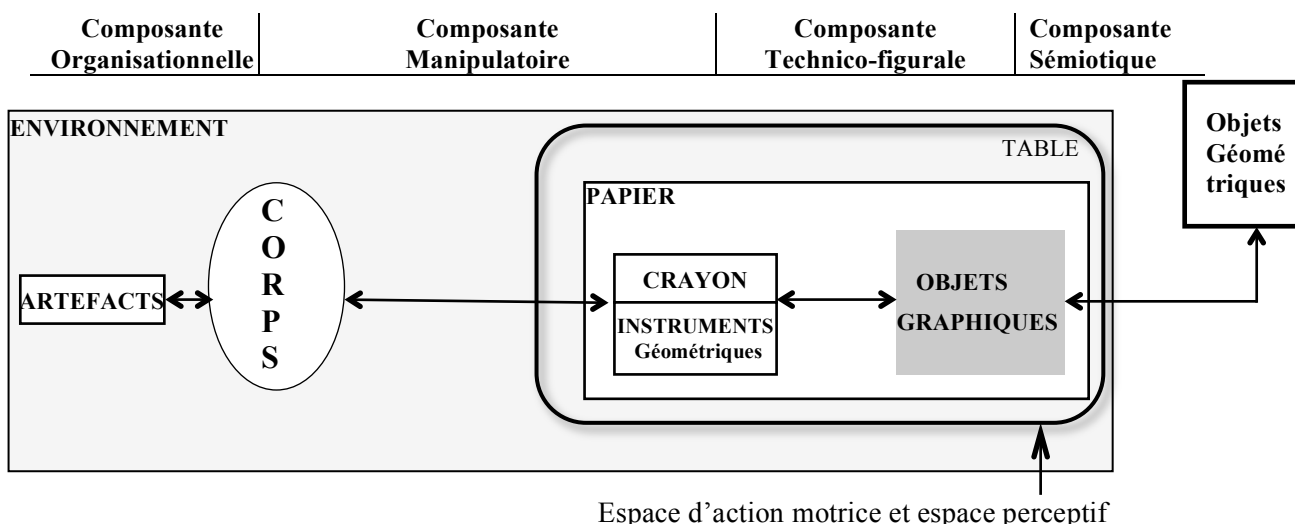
| Composante Organisationnelle | Composante Manipulatoire | Composante Technico-figurale | Composante Sémiotique |
|---|---|---|---|

ENVIRONNEMENT

TABLE

Objets Géomé triques

PAPIER

C O R P S

ARTEFACTS

CRAYON

INSTRUMENTS Géométriques

OBJETS GRAPHIQUES

Espace d'action motrice et espace perceptif